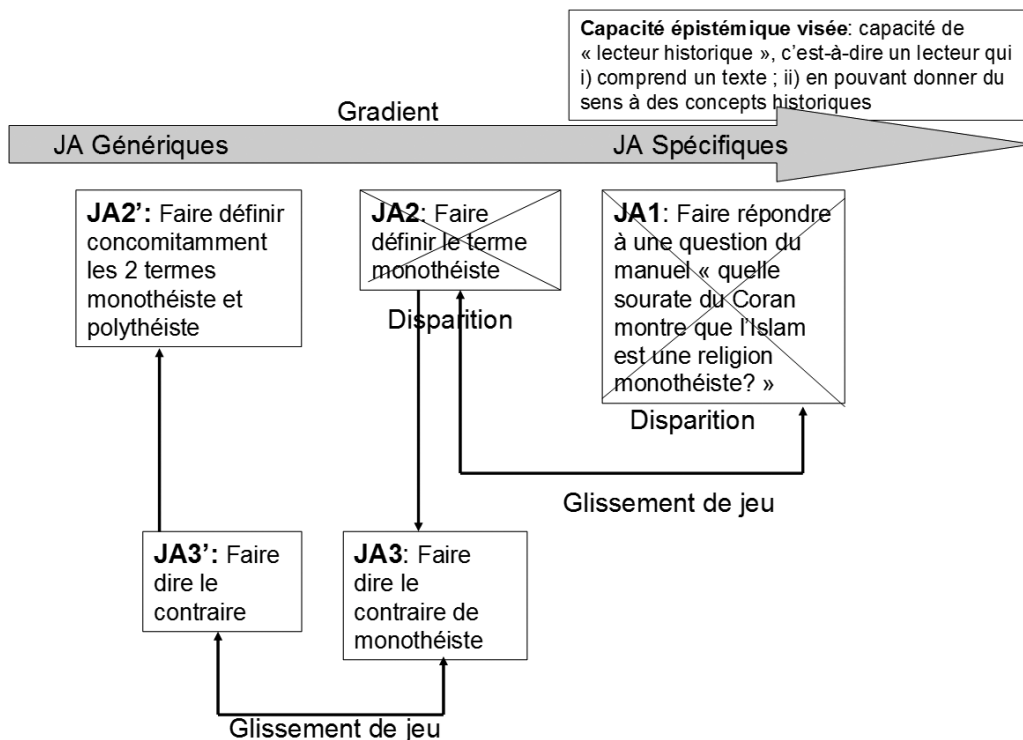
**Capacité épistémique visée**: capacité de « lecteur historique », c'est-à-dire un lecteur qui i) comprend un texte ; ii) en pouvant donner du sens à des concepts historiques

Gradient

JA Génériques

JA Spécifiques

**JA2':** Faire définir concomitamment les 2 termes monothéiste et polythéiste

**JA2**: Faire définir le terme monothéiste

Disparition

**JA1**: Faire répondre à une question du manuel « quelle sourate du Coran montre que l'Islam est une religion monothéiste? »

Disparition

Glissement de jeu

**JA3':** Faire dire le contraire

**JA3**: Faire dire le contraire de monothéiste

Glissement de jeu